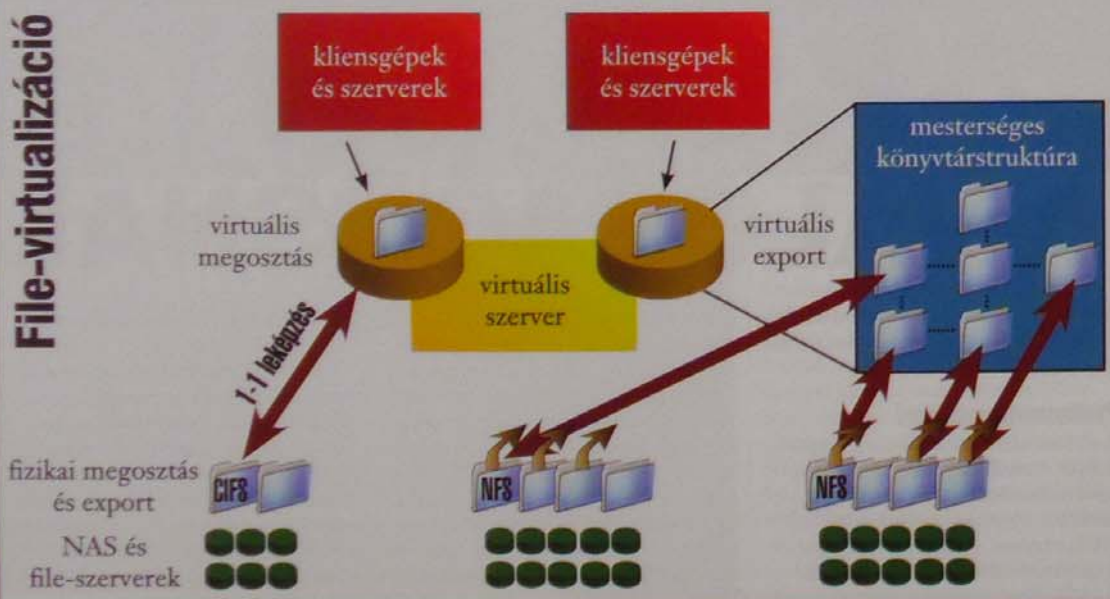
File-virtualizáció

kliensgépek és szerverek

kliensgépek és szerverek

mesterséges könyvtárstruktúra

virtuális megosztás

virtuális export

virtuális szerver

1-1 leképzés

fizikai megosztás és export

CIFS

NFS

NFS

NAS és file-szerverek